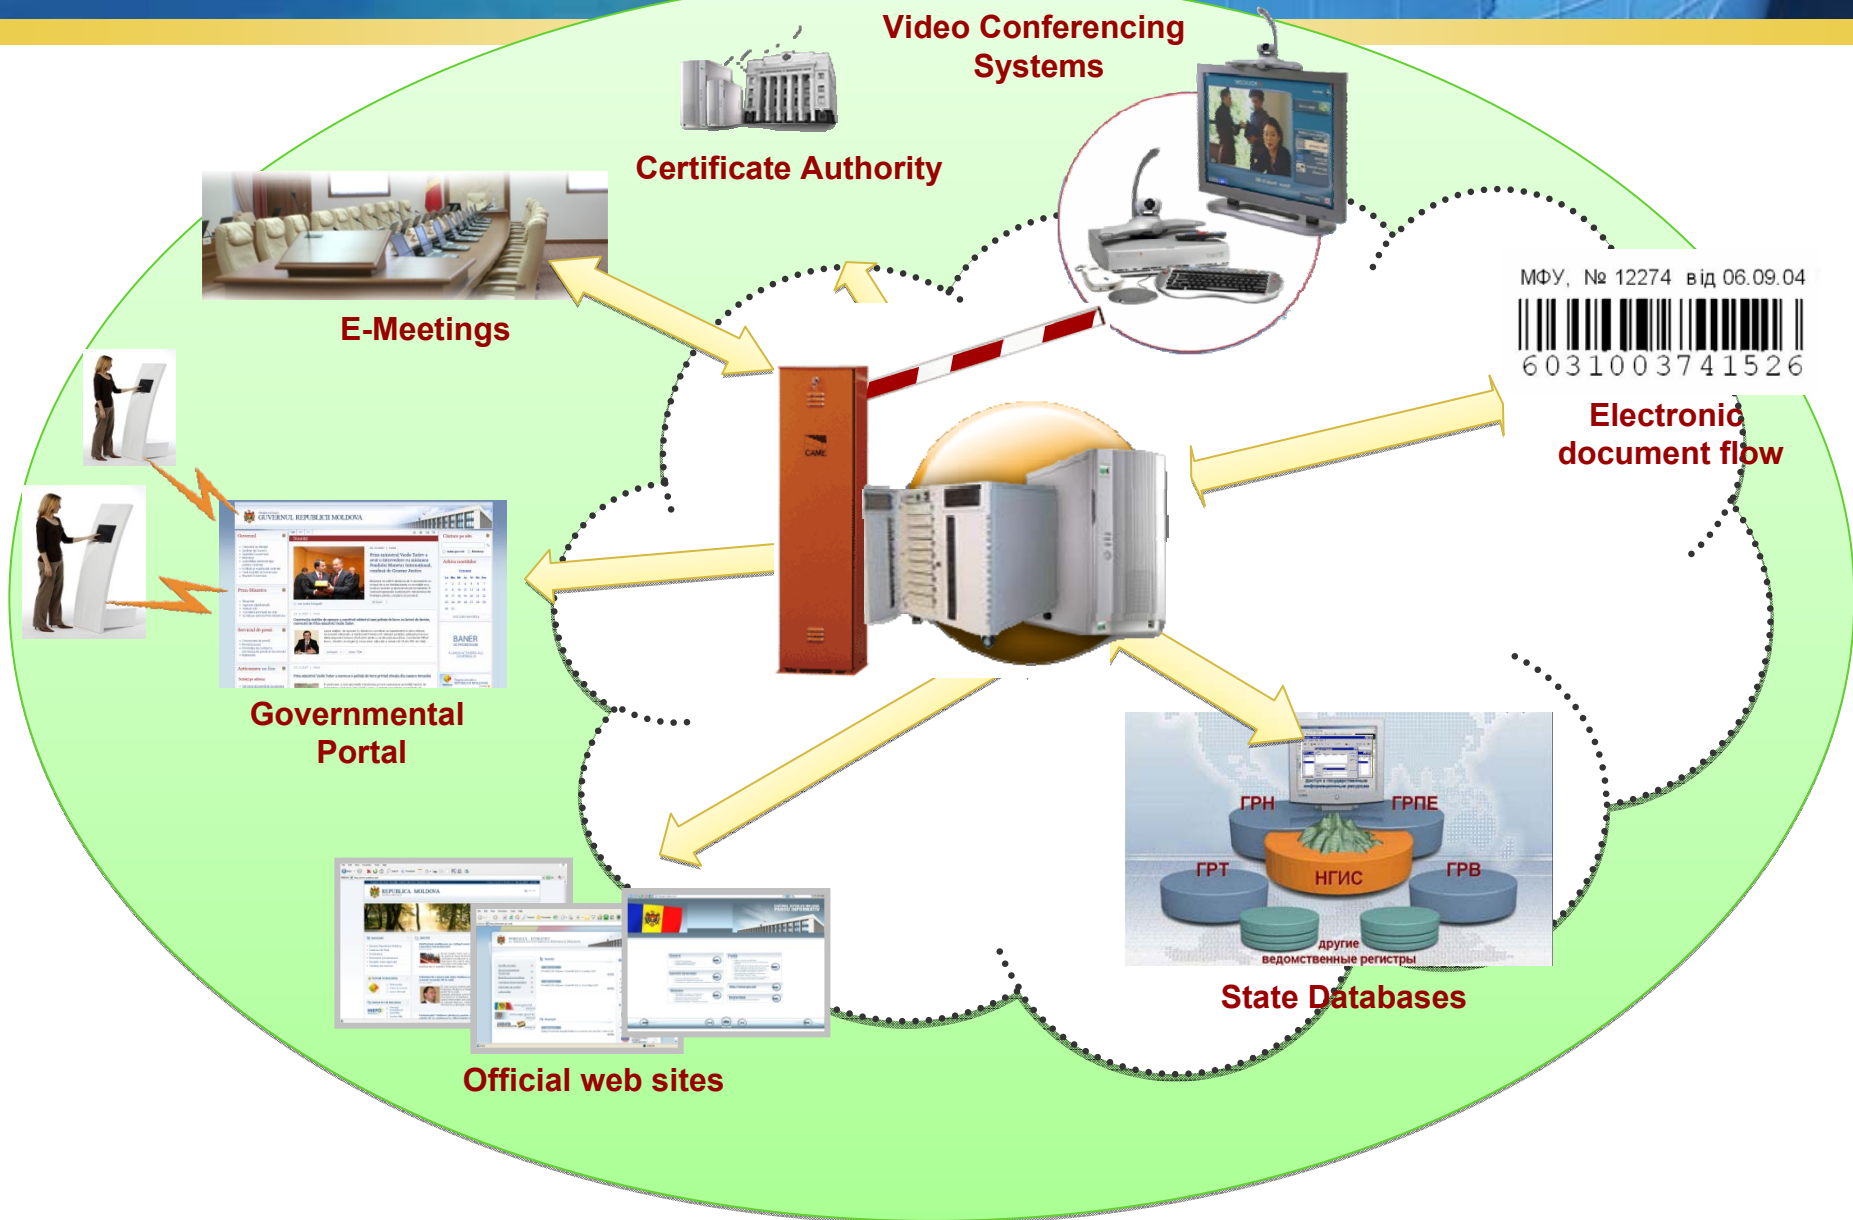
Video Conferencing Systems

Certificate Authority

E-Meetings

МФУ, № 12274 від 06.09.04

603100374152б

Electronic document flow

GUVERNUL REPUBLICII MOLDOVA

Governmental Portal

CAME

ГРН

ГРПЕ

ГРТ

НГИС

ГРВ

другие ведомственные регистры

State Databases

REPUBLICA MOLDOVA

Official web sites